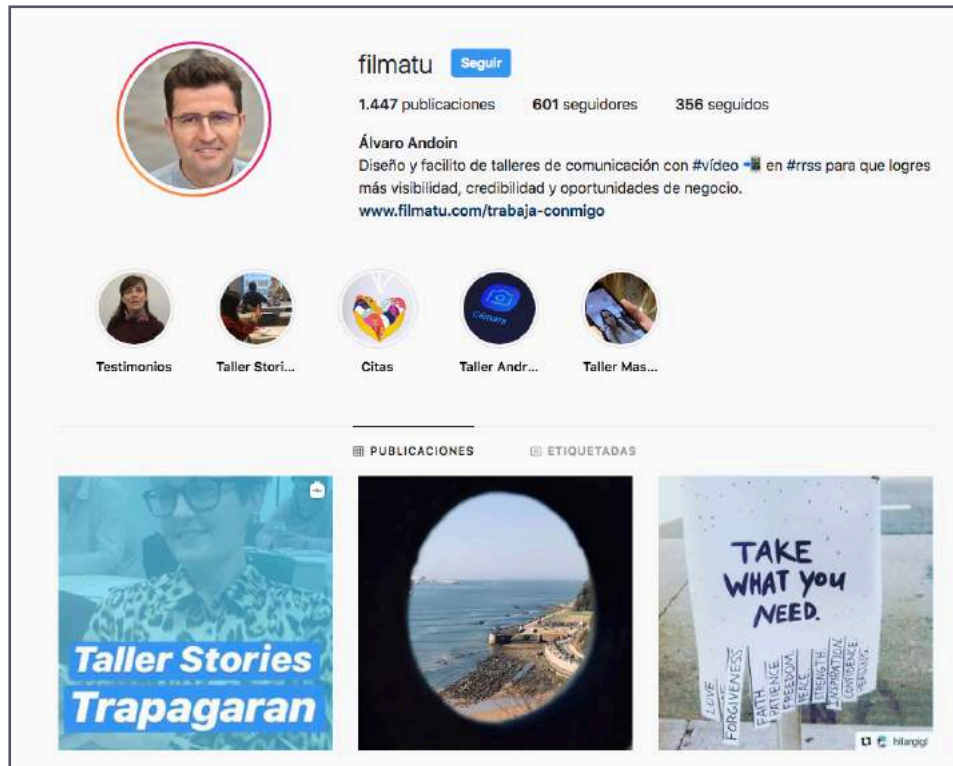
filmatu Seguir

1.447 publicaciones 601 seguidores 356 seguidos

Álvaro Andoin
Diseño y facilito de talleres de comunicación con #vídeo 📲 en #rrss para que logres más visibilidad, credibilidad y oportunidades de negocio.
www.filmatu.com/trabaja-conmigo

Testimonios
Taller Stori...
Citas
Cámara
Taller Andr...
Taller Mas...

PUBLICACIONES ETIQUETADAS

Taller Stories Trapagaran

TAKE WHAT YOU NEED.
LOVE FORGIVENESS FAITH PATIENCE FREEDOM PEACE STRENGTH INSPIRATION CONFIDENCE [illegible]

hilargigi